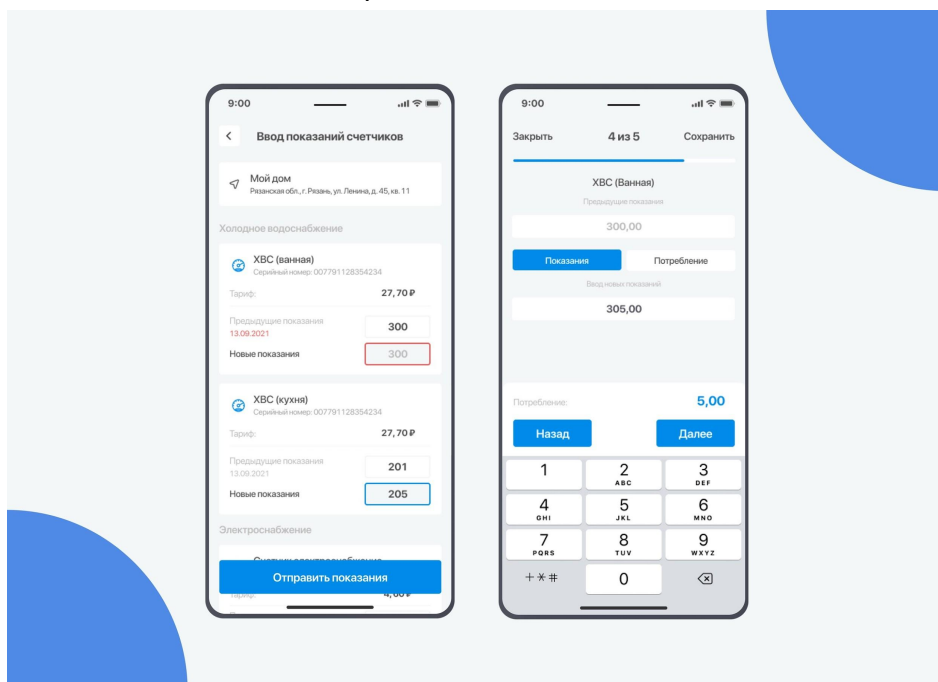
9:00

Ввод показаний счетчиков

Мой дом
Рязанская обл., г. Рязань, ул. Ленина, д. 45, кв. 11

Холодное водоснабжение

ХВС (ванная)
Серийный номер: 007791128354234

Тариф: 27,70 ₽

Предыдущие показания 13.09.2021 300

Новые показания 300

ХВС (кухня)
Серийный номер: 007791128354234

Тариф: 27,70 ₽

Предыдущие показания 13.09.2021 201

Новые показания 205

Электроснабжение

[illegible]

Тариф: 4,00 ₽

Отправить показания

9:00

Закрыть 4 из 5 Сохранить

ХВС (Ванная)

Предыдущие показания

300,00

Показания Потребление

Ввод новых показаний

305,00

Потребление: 5,00

Назад Далее

1
2 ABC
3 DEF
4 GHI
5 JKL
6 MNO
7 PQRS
8 TUV
9 WXYZ
+✱#
0